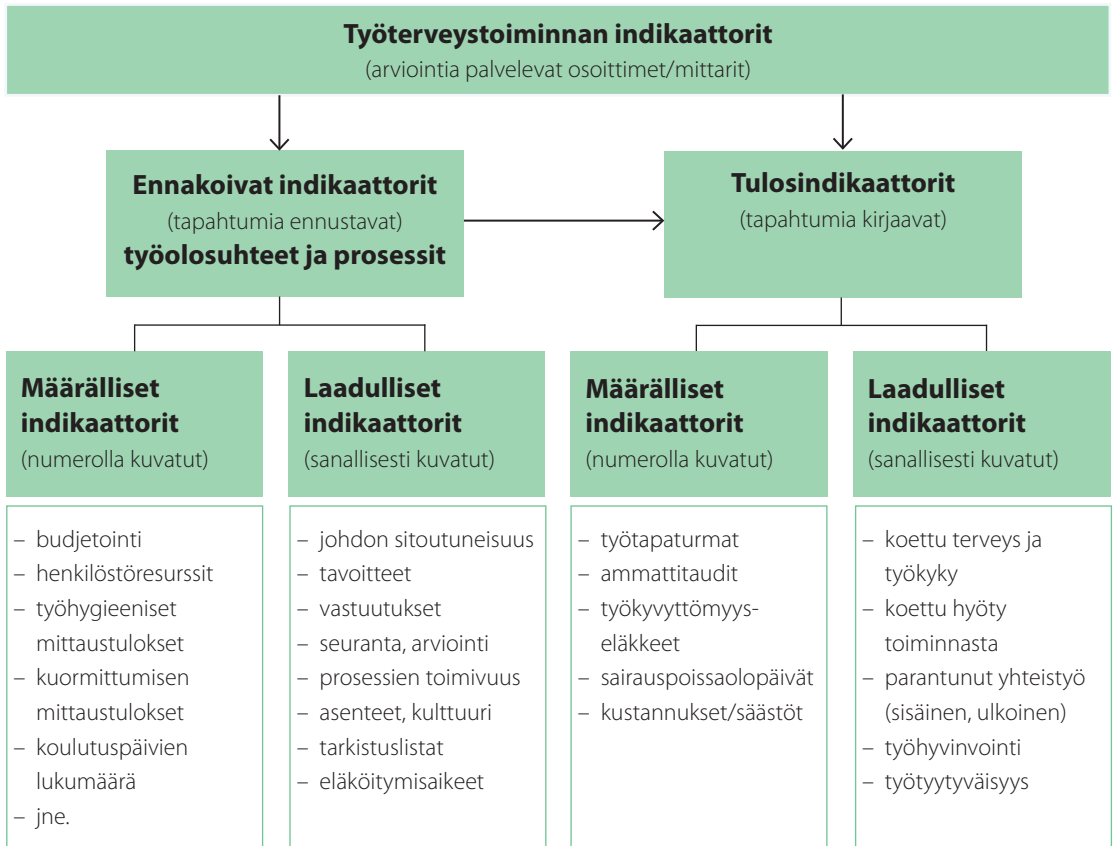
**Työterveystoiminnan indikaattorit**
(arviointia palvelevat osoittimet/mittarit)

**Ennakoivat indikaattorit**
(tapahtumia ennustavat)
**työolosuhteet ja prosessit**

**Tulosindikaattorit**
(tapahtumia kirjaavat)

**Määrälliset indikaattorit**
(numerolla kuvatut)

– budjetointi
– henkilöstöresurssit
– työhygieeniset mittaustulokset
– kuormittumisen mittaustulokset
– koulutuspäivien lukumäärä
– jne.

**Laadulliset indikaattorit**
(sanallisesti kuvatut)

– johdon sitoutuneisuus
– tavoitteet
– vastuutukset
– seuranta, arviointi
– prosessien toimivuus
– asenteet, kulttuuri
– tarkistuslistat
– eläköitymisaikeet

**Määrälliset indikaattorit**
(numerolla kuvatut)

– työtapaturmat
– ammattitaudit
– työkyvyttömyyseläkkeet
– sairauspoissaolopäivät
– kustannukset/säästöt

**Laadulliset indikaattorit**
(sanallisesti kuvatut)

– koettu terveys ja työkyky
– koettu hyöty toiminnasta
– parantunut yhteistyö (sisäinen, ulkoinen)
– työhyvinvointi
– työtyytyväisyys